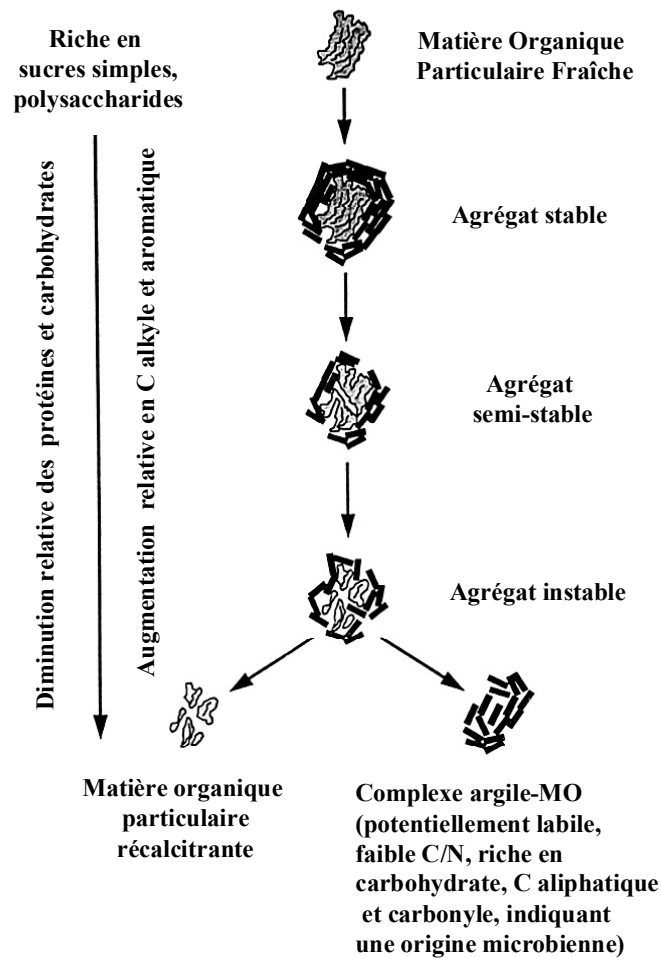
Riche en sucres simples, polysaccharides

Matière Organique Particulaire Fraîche

Diminution relative des protéines et carbohydrates

Augmentation relative en C alkyle et aromatique

Agrégat stable

Agrégat semi-stable

Agrégat instable

Matière organique particulaire récalcitrante

Complexe argile-MO (potentiellement labile, faible C/N, riche en carbohydrate, C aliphatique et carbonyle, indiquant une origine microbienne)